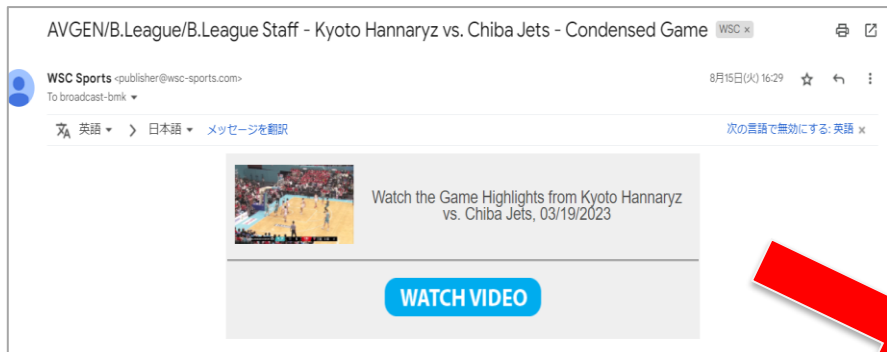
AVGEN/B.League/B.League Staff - Kyoto Hannaryz vs. Chiba Jets - Condensed Game WSC ×

WSC Sports <publisher@wsc-sports.com>
To broadcast-bmk

8月15日(火) 16:29

英語 › 日本語 メッセージを翻訳

次の言語で無効にする: 英語 ×

Watch the Game Highlights from Kyoto Hannaryz vs. Chiba Jets, 03/19/2023

WATCH VIDEO